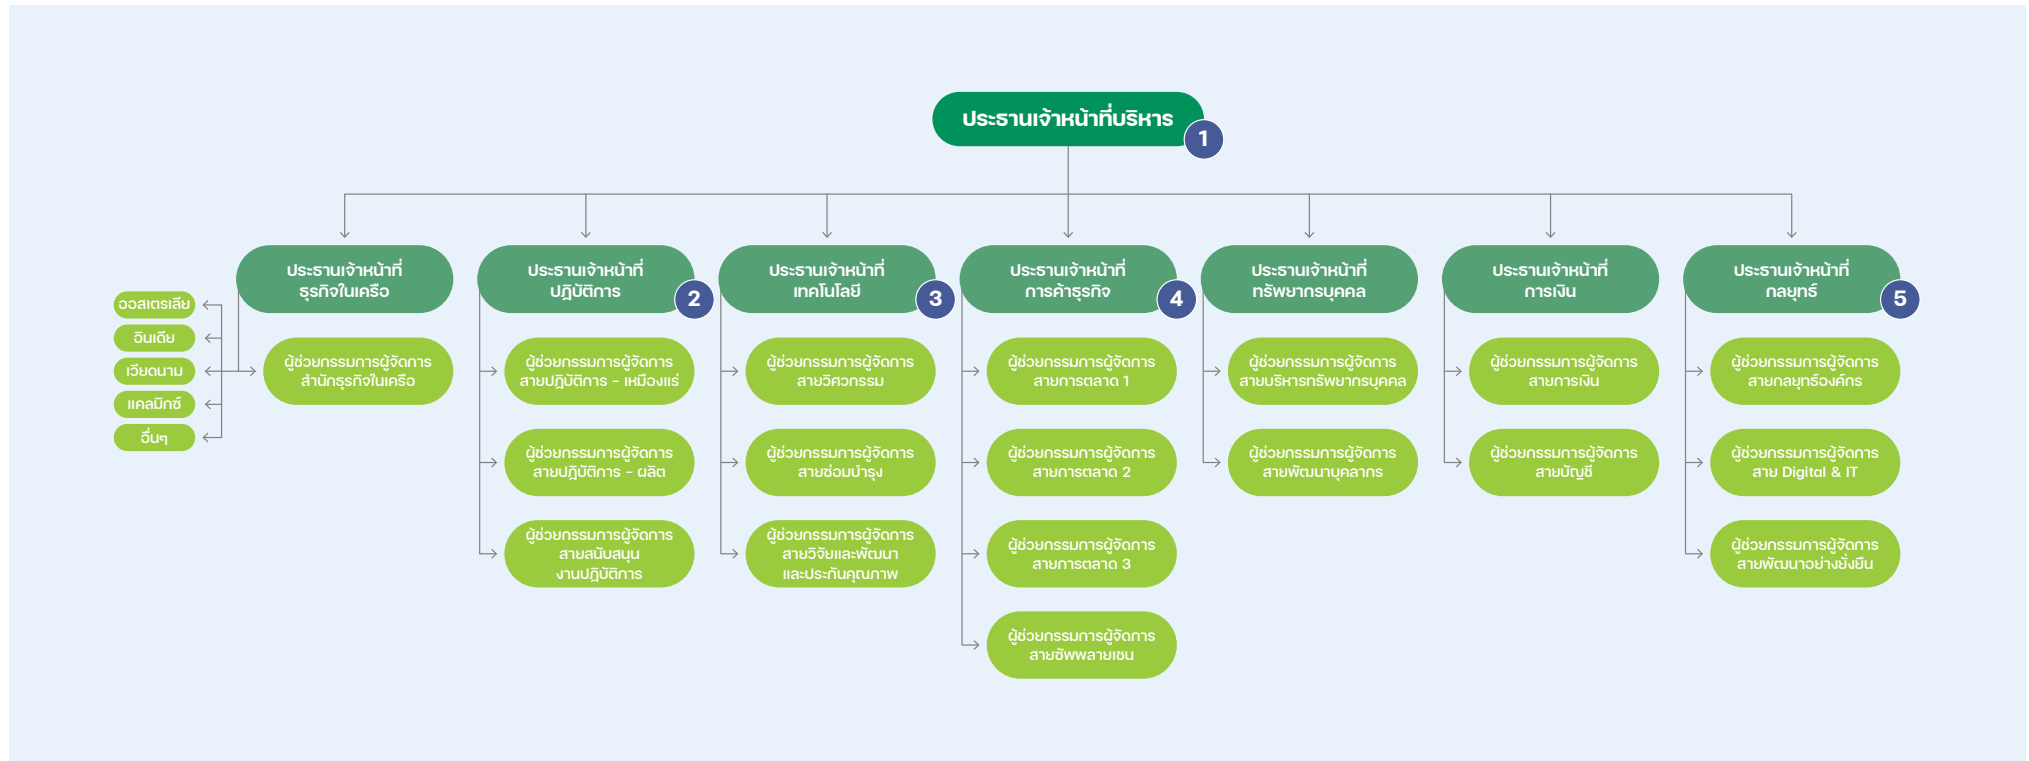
ประธานเจ้าหน้าที่บริหาร 1

ประธานเจ้าหน้าที่ ธุรกิจในเครือ

ผู้ช่วยกรรมการผู้จัดการ สำนักธุรกิจในเครือ

ออสเตรเลีย
อินเดีย
เวียดนาม
แคลมิกซ์
อื่นๆ

ประธานเจ้าหน้าที่ ปฏิบัติการ 2

ผู้ช่วยกรรมการผู้จัดการ สายปฏิบัติการ - เหมืองแร่

ผู้ช่วยกรรมการผู้จัดการ สายปฏิบัติการ - ผลิต

ผู้ช่วยกรรมการผู้จัดการ สายสนับสนุนงานปฏิบัติการ

ประธานเจ้าหน้าที่ เทคโนโลยี 3

ผู้ช่วยกรรมการผู้จัดการ สายวิศวกรรม

ผู้ช่วยกรรมการผู้จัดการ สายซ่อมบำรุง

ผู้ช่วยกรรมการผู้จัดการ สายวิจัยและพัฒนาและประกันคุณภาพ

ประธานเจ้าหน้าที่ การค้าธุรกิจ 4

ผู้ช่วยกรรมการผู้จัดการ สายการตลาด 1

ผู้ช่วยกรรมการผู้จัดการ สายการตลาด 2

ผู้ช่วยกรรมการผู้จัดการ สายการตลาด 3

ผู้ช่วยกรรมการผู้จัดการ สายซัพพลายเชน

ประธานเจ้าหน้าที่ ทรัพยากรบุคคล

ผู้ช่วยกรรมการผู้จัดการ สายบริหารทรัพยากรบุคคล

ผู้ช่วยกรรมการผู้จัดการ สายพัฒนาบุคลากร

ประธานเจ้าหน้าที่ การเงิน

ผู้ช่วยกรรมการผู้จัดการ สายการเงิน

ผู้ช่วยกรรมการผู้จัดการ สายบัญชี

ประธานเจ้าหน้าที่ กลยุทธ์ 5

ผู้ช่วยกรรมการผู้จัดการ สายกลยุทธ์องค์กร

ผู้ช่วยกรรมการผู้จัดการ สาย Digital & IT

ผู้ช่วยกรรมการผู้จัดการ สายพัฒนาอย่างยั่งยืน